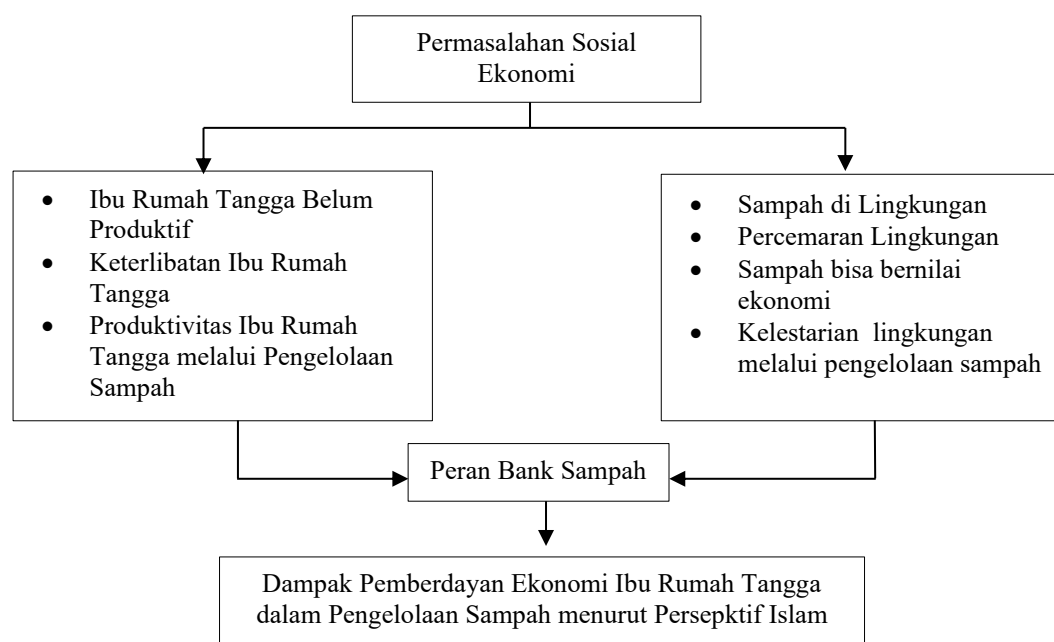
Permasalahan Sosial Ekonomi

- Ibu Rumah Tangga Belum Produktif
- Keterlibatan Ibu Rumah Tangga
- Produktivitas Ibu Rumah Tangga melalui Pengelolaan Sampah

- Sampah di Lingkungan
- Percemaran Lingkungan
- Sampah bisa bernilai ekonomi
- Kelestarian lingkungan melalui pengelolaan sampah

Peran Bank Sampah

Dampak Pemberdayan Ekonomi Ibu Rumah Tangga dalam Pengelolaan Sampah menurut Persepktif Islam